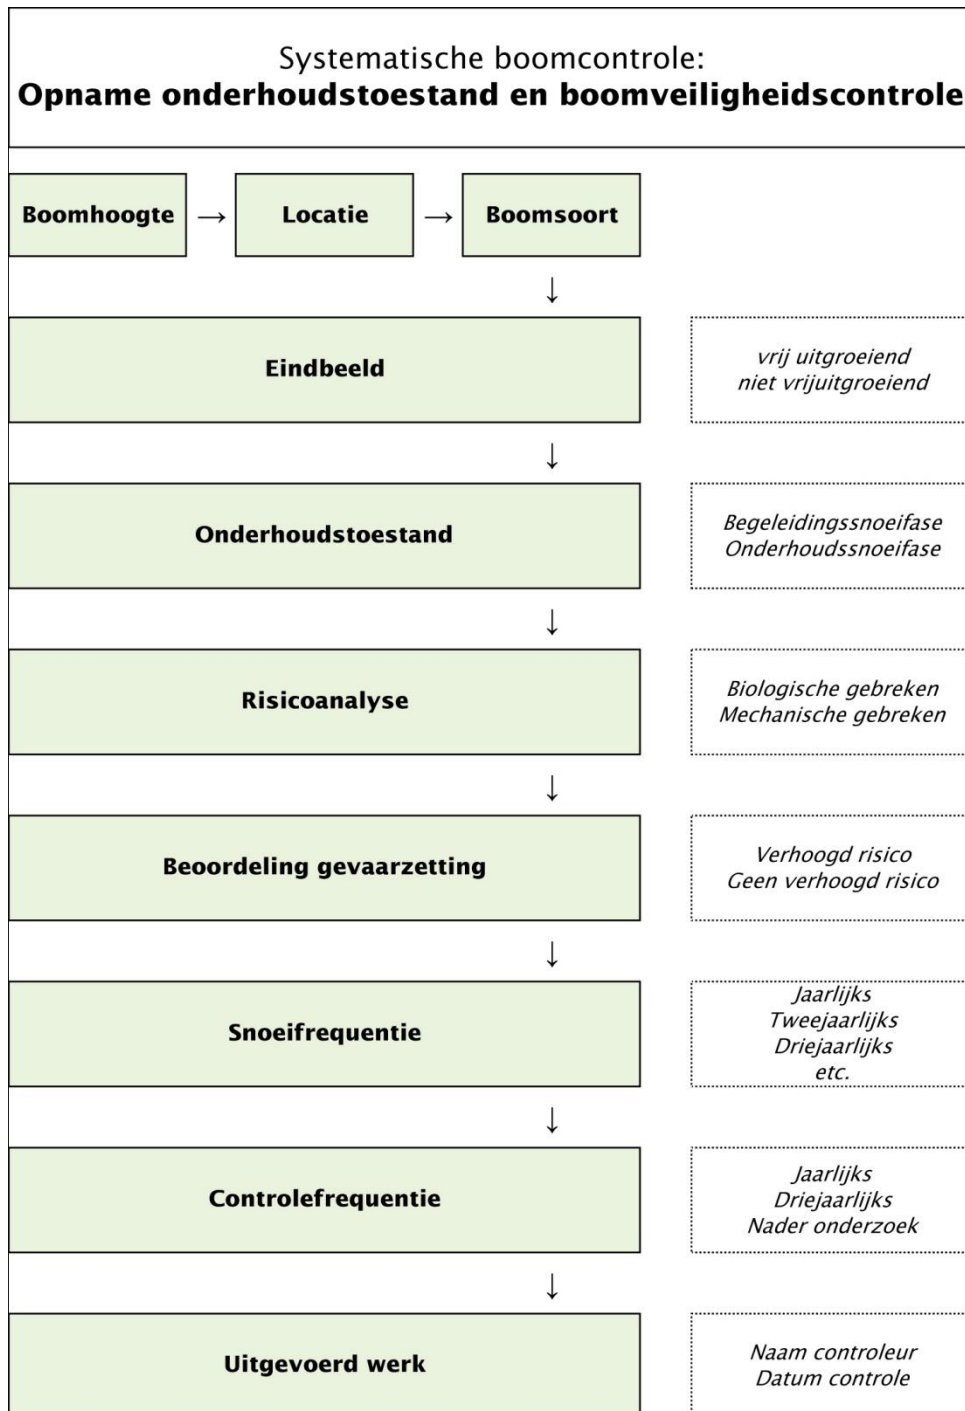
Systematische boomcontrole:
**Opname onderhoudstoestand en boomveiligheidscontrole**

Boomhoogte → Locatie → Boomsoort

Eindbeeld

vrij uitgroeiend
niet vrijuitgroeiend

Onderhoudstoestand

Begeleidingssnoeifase
Onderhoudssnoeifase

Risicoanalyse

Biologische gebreken
Mechanische gebreken

Beoordeling gevaarzetting

Verhoogd risico
Geen verhoogd risico

Snoeifrequentie

Jaarlijks
Tweejaarlijks
Driejaarlijks
etc.

Controlefrequentie

Jaarlijks
Driejaarlijks
Nader onderzoek

Uitgevoerd werk

Naam controleur
Datum controle